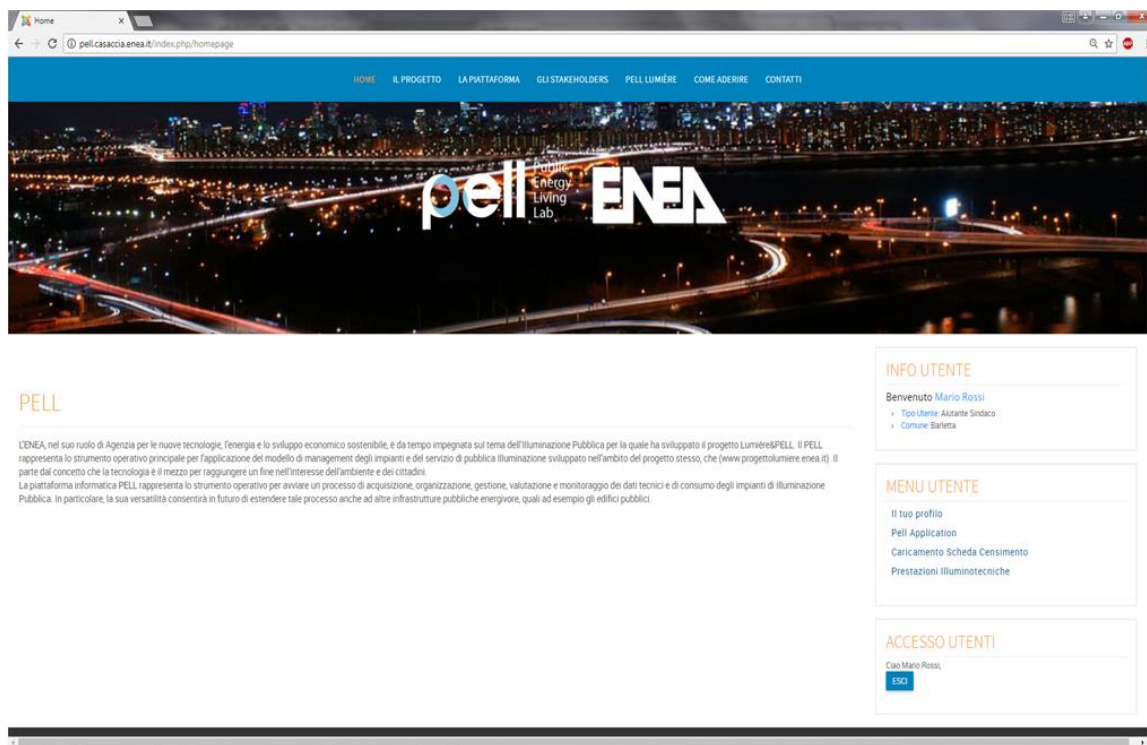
Home
pell.casaccia.enea.it/index.php/homepage

HOME IL PROGETTO LA PIATTAFORMA GLI STAKEHOLDERS PELL LUMIÈRE COME ADERIRE CONTATTI

pell Public Energy Living Lab ENEA

PELL

L'ENEA, nel suo ruolo di Agenzia per le nuove tecnologie, l'energia e lo sviluppo economico sostenibile, è da tempo impegnata sul tema dell'Illuminazione Pubblica per la quale ha sviluppato il progetto Lumière&PELL. Il PELL rappresenta lo strumento operativo principale per l'applicazione del modello di management degli impianti e del servizio di pubblica illuminazione sviluppato nell'ambito del progetto stesso, che (www.progettolumiere.enea.it). Il parte dal concetto che la tecnologia è il mezzo per raggiungere un fine nell'interesse dell'ambiente e dei cittadini.
La piattaforma informatica PELL rappresenta lo strumento operativo per avviare un processo di acquisizione, organizzazione, gestione, valutazione e monitoraggio dei dati tecnici e di consumo degli impianti di Illuminazione Pubblica. In particolare, la sua versatilità consentirà in futuro di estendere tale processo anche ad altre infrastrutture pubbliche energivore, quali ad esempio gli edifici pubblici.

INFO UTENTE
Benvenuto Mario Rossi
Tipo Utente: Aiutante Sindaco
Comune: Barletta

MENU UTENTE
Il tuo profilo
Pell Application
Caricamento Scheda Censimento
Prestazioni Illuminotecniche

ACCESSO UTENTI
Ciao Mario Rossi,
ESCI